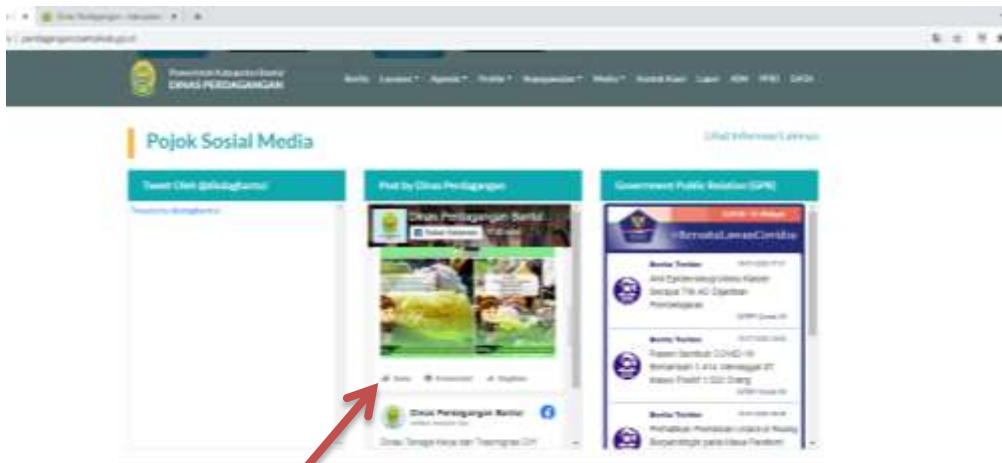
Dinas Perdagangan Kabupaten

DINAS PERDAGANGAN

Berita Layanan Agenda Profile Kepegawaian Media Kontak Kami Lapor KDM PPID DATA

Pojok Sosial Media

Lihat Informasi Lainnya

Tweet Oleh @disdagbantul

Post by Dinas Perdagangan

Government Public Relation (GPR)

Dinas Perdagangan Bantul

#BersatuLawanCovid

Dinas Perdagangan Bantul

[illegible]